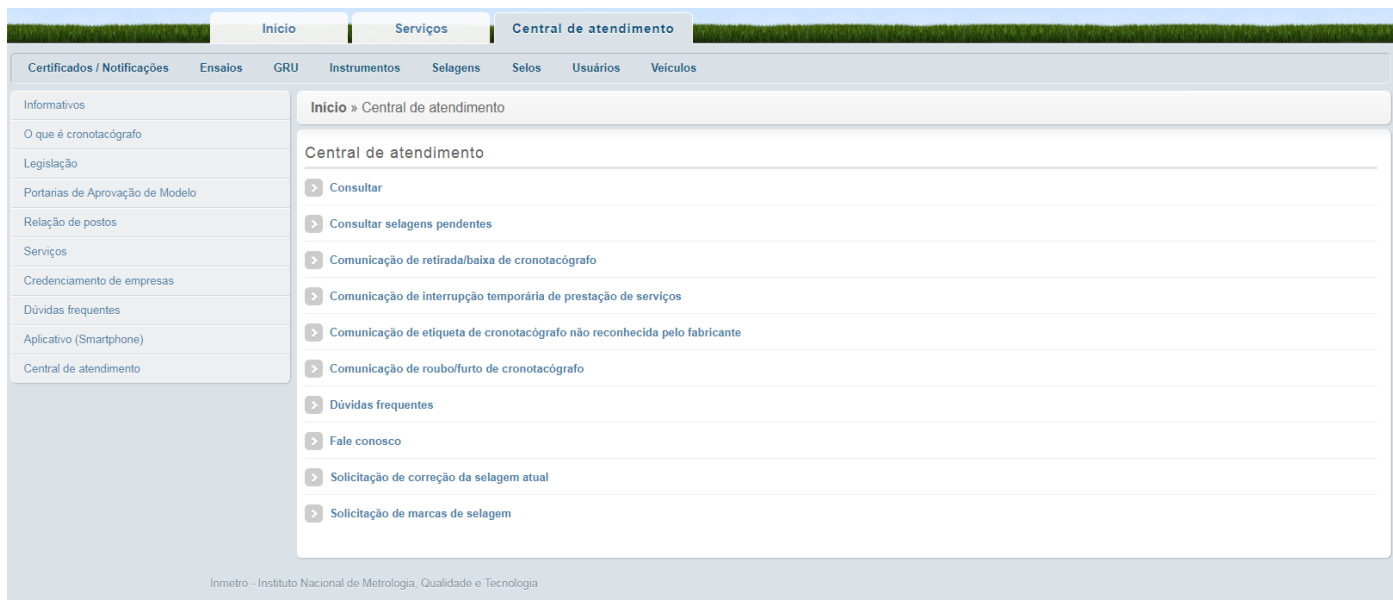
Início | Serviços | Central de atendimento

Certificados / Notificações | Ensaios | GRU | Instrumentos | Selagens | Selos | Usuários | Veículos

Informativos
O que é cronotacógrafo
Legislação
Portarias de Aprovação de Modelo
Relação de postos
Serviços
Credenciamento de empresas
Dúvidas frequentes
Aplicativo (Smartphone)
Central de atendimento

Início » Central de atendimento

Central de atendimento

Consultar
Consultar selagens pendentes
Comunicação de retirada/baixa de cronotacógrafo
Comunicação de interrupção temporária de prestação de serviços
Comunicação de etiqueta de cronotacógrafo não reconhecida pelo fabricante
Comunicação de roubo/furto de cronotacógrafo
Dúvidas frequentes
Fale conosco
Solicitação de correção da selagem atual
Solicitação de marcas de selagem

Inmetro - Instituto Nacional de Metrologia, Qualidade e Tecnologia